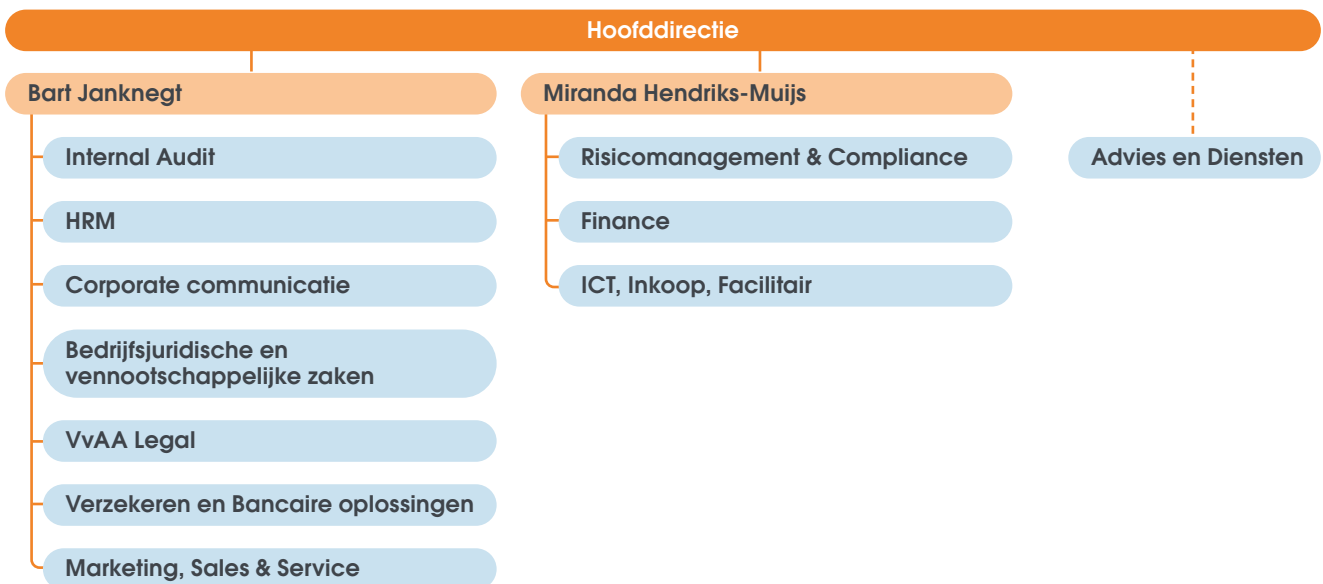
Hoofddirectie

Bart Janknegt

Internal Audit

HRM

Corporate communicatie

Bedrijfsjuridische en vennootschappelijke zaken

VvAA Legal

Verzekeren en Bancaire oplossingen

Marketing, Sales & Service

Miranda Hendriks-Muijs

Risicomanagement & Compliance

Finance

ICT, Inkoop, Facilitair

Advies en Diensten